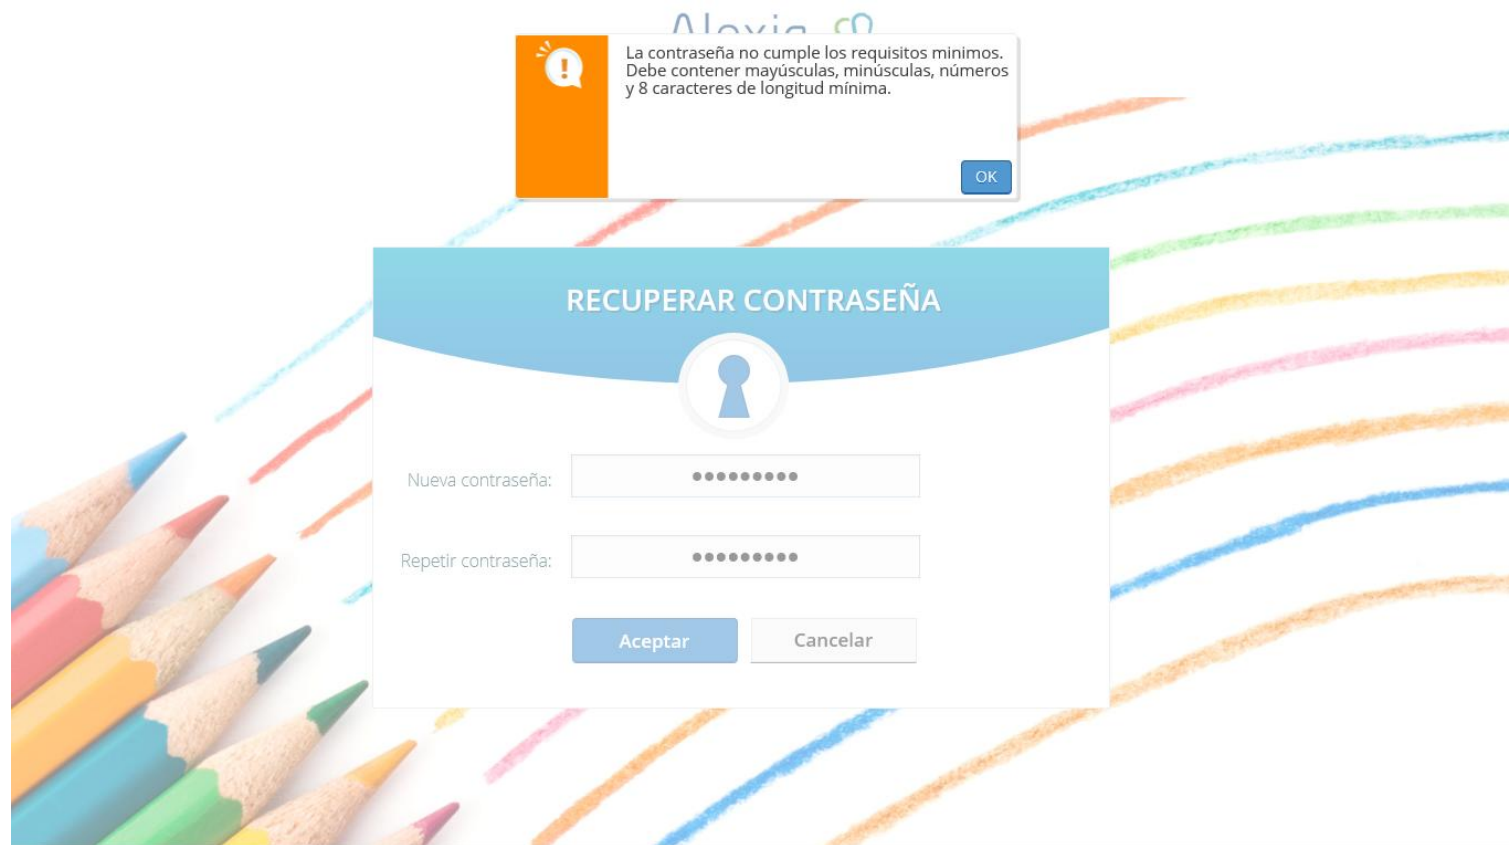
Alexia

La contraseña no cumple los requisitos minimos. Debe contener mayúsculas, minúsculas, números y 8 caracteres de longitud mínima.

OK

RECUPERAR CONTRASEÑA

Nueva contraseña: •••••••••

Repetir contraseña: •••••••••

Aceptar

Cancelar